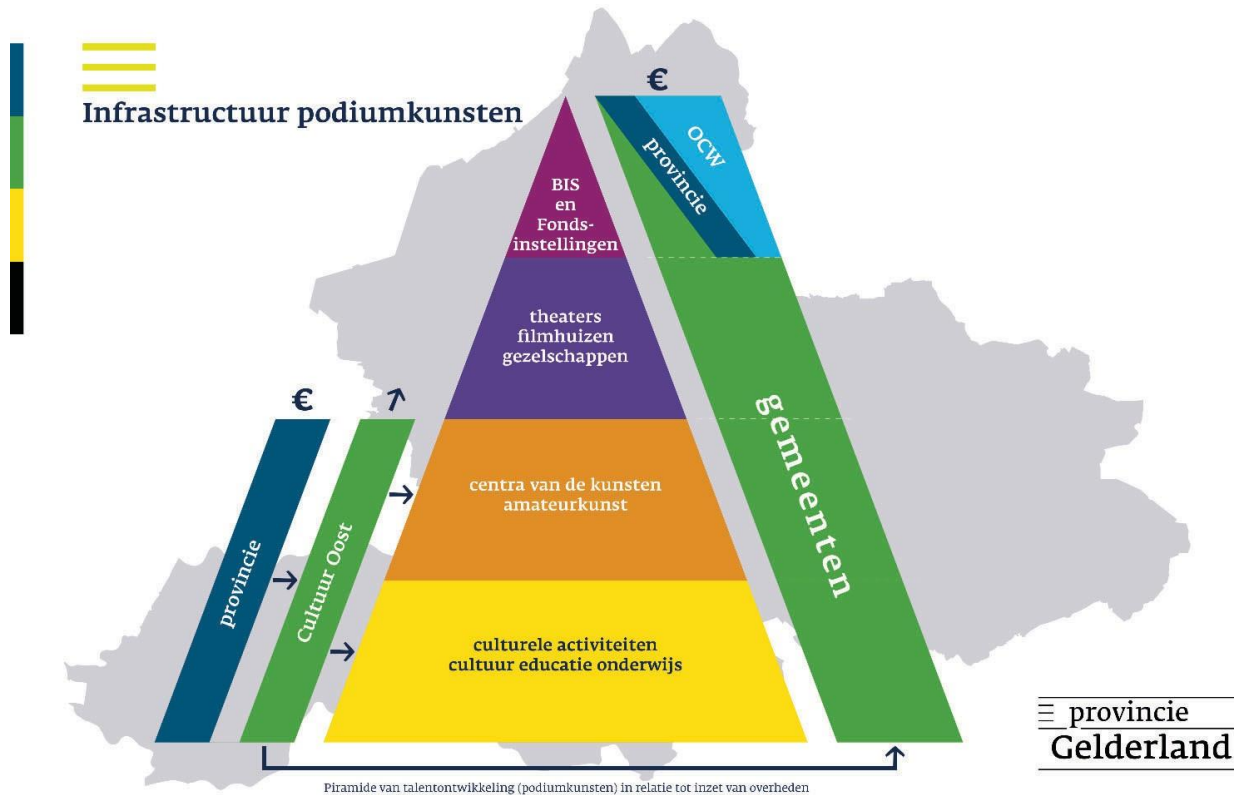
Infrastructuur podiumkunsten

€

OCW

provincie

BIS en Fonds-instellingen

theaters filmhuizen gezelschappen

centra van de kunsten amateurkunst

culturele activiteiten cultuur educatie onderwijs

gemeenten

€

provincie

Cultuur Oost

Piramide van talentontwikkeling (podiumkunsten) in relatie tot inzet van overheden

provincie Gelderland